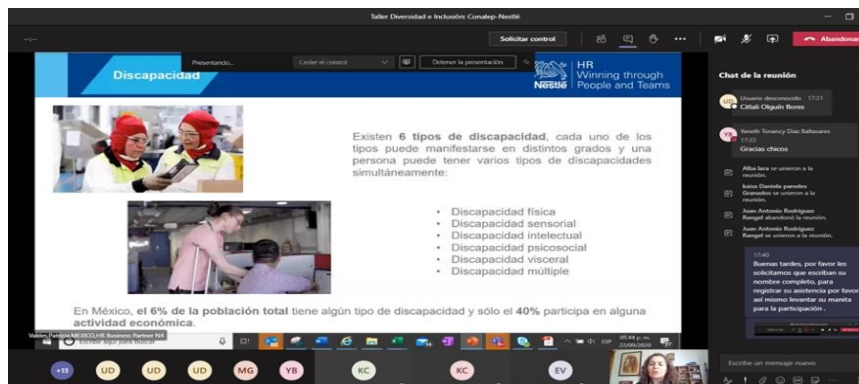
Taller Diversidad e Inclusión: Conalep - Nestlé

Solicitar control

Abandonar

Presentando...

Ceder el control

Detener la presentación

Discapacidad

HR
Winning through
People and Teams

Nestlé

Existen 6 tipos de discapacidad, cada uno de los tipos puede manifestarse en distintos grados y una persona puede tener varios tipos de discapacidades simultáneamente:

• Discapacidad física
• Discapacidad sensorial
• Discapacidad intelectual
• Discapacidad psicosocial
• Discapacidad visceral
• Discapacidad múltiple

En México, el 6% de la población total tiene algún tipo de discapacidad y sólo el 40% participa en alguna actividad económica.

Valdes Patricia MEXICO,HR Business Partner N4

Escribe aquí para buscar

05:44 p. m.
23/09/2020

Chat de la reunión

Usuario desconocido 17:31
Citlali Olguín flores

Yaneth Tonancy Diaz Baltazares
17:32
Gracias chicos

Alba lara se unieron a la reunión.

kaisa Daniela paredes Granados se unieron a la reunión.

Juan Antonio Rodriguez Rangel abandonó la reunión.

Juan Antonio Rodriguez Rangel se unieron a la reunión.

17:40
Buenas tardes, por favor les solicitamos que escriban su nombre completo, para registrar su asistencia por favor, así mismo levantar su manita para la participación .

Escribe un mensaje nuevo

+13 UD UD UD MG YB KC KC EV